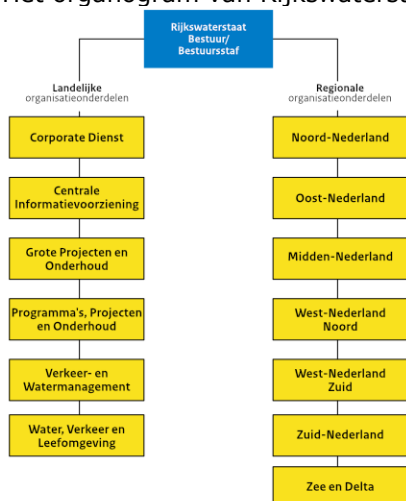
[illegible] organogram van Rijkswaterst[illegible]

Rijkswaterstaat
Bestuur/
Bestuursstaf

Landelijke
organisatieonderdelen

Corporate Dienst

Centrale
Informatievoorziening

Grote Projecten en
Onderhoud

Programma's, Projecten
en Onderhoud

Verkeer- en
Watermanagement

Water, Verkeer en
Leefomgeving

Regionale
organisatieonderdelen

Noord-Nederland

Oost-Nederland

Midden-Nederland

West-Nederland
Noord

West-Nederland
Zuid

Zuid-Nederland

Zee en Delta